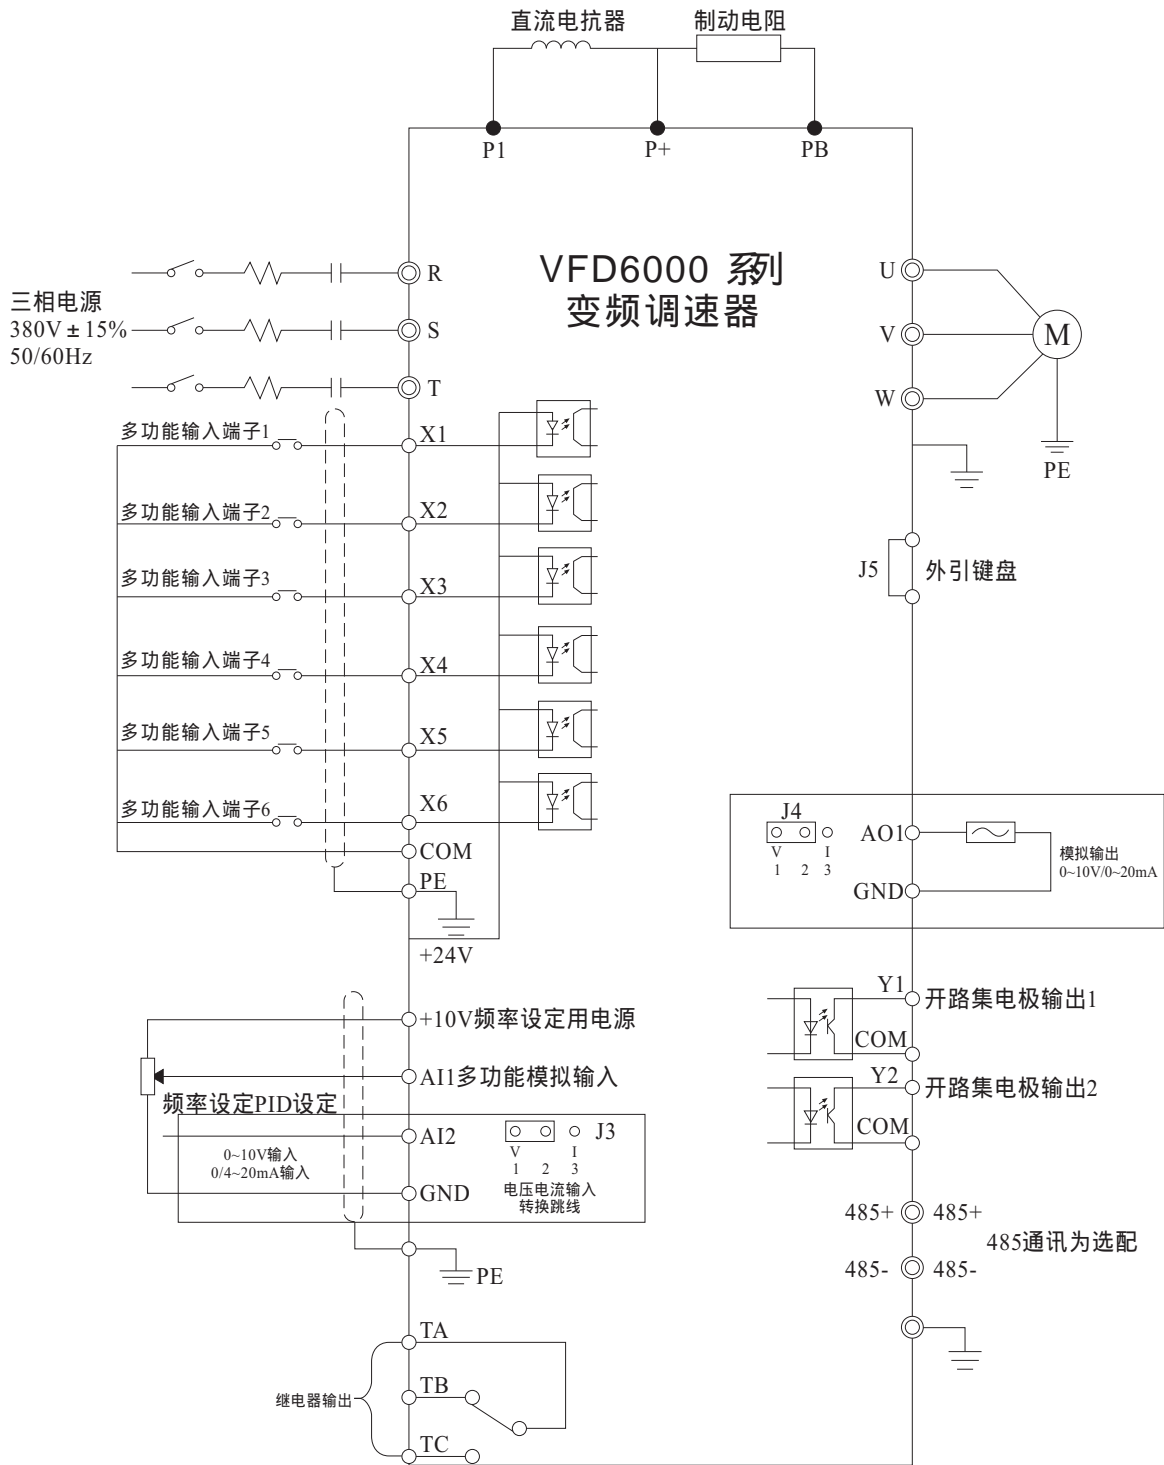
直流电抗器

制动电阻

P1

P+

PB

VFD6000 系列
变频调速器

三相电源
380V ± 15%
50/60Hz

R

S

T

U

V

W

M

PE

多功能输入端子1

X1

多功能输入端子2

X2

多功能输入端子3

X3

多功能输入端子4

X4

多功能输入端子5

X5

多功能输入端子6

X6

COM

PE

+24V

J5

外引键盘

J4
V I
1 2 3

AO1

模拟输出
0~10V/0~20mA

GND

+10V频率设定用电源

AI1多功能模拟输入

频率设定PID设定

AI2

J3
V I
1 2 3

0~10V输入
0/4~20mA输入

GND

电压电流输入
转换跳线

PE

Y1

开路集电极输出1

COM

Y2

开路集电极输出2

COM

485+ 485+

485通讯为选配

485- 485-

TA

继电器输出

TB

TC